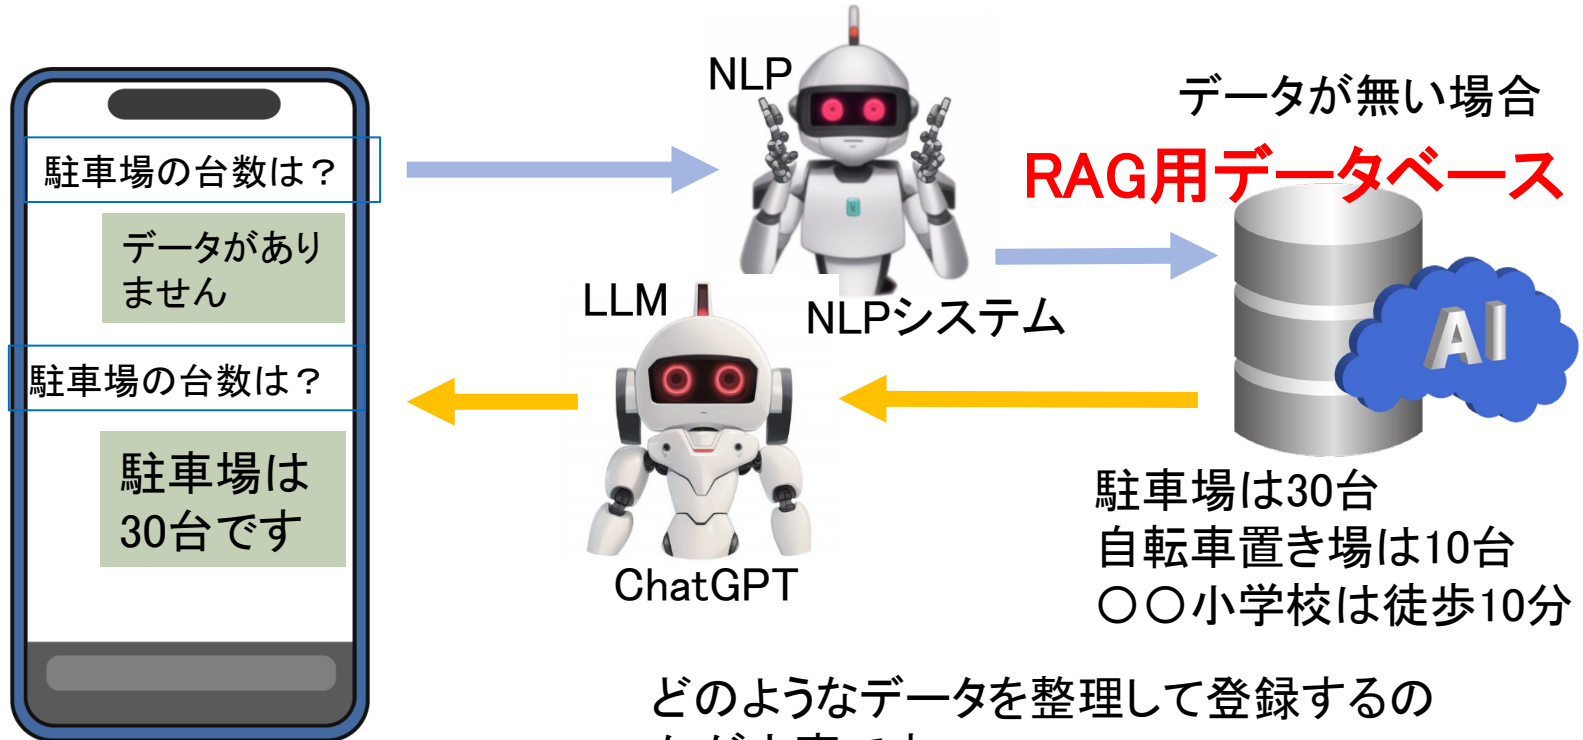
駐車場の台数は？

データがありません

駐車場の台数は？

駐車場は30台です

NLP

データが無い場合

RAG用データベース

NLPシステム

LLM

AI

ChatGPT

駐車場は30台
自転車置き場は10台
〇〇小学校は徒歩10分

どのようなデータを整理して登録するの
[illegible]